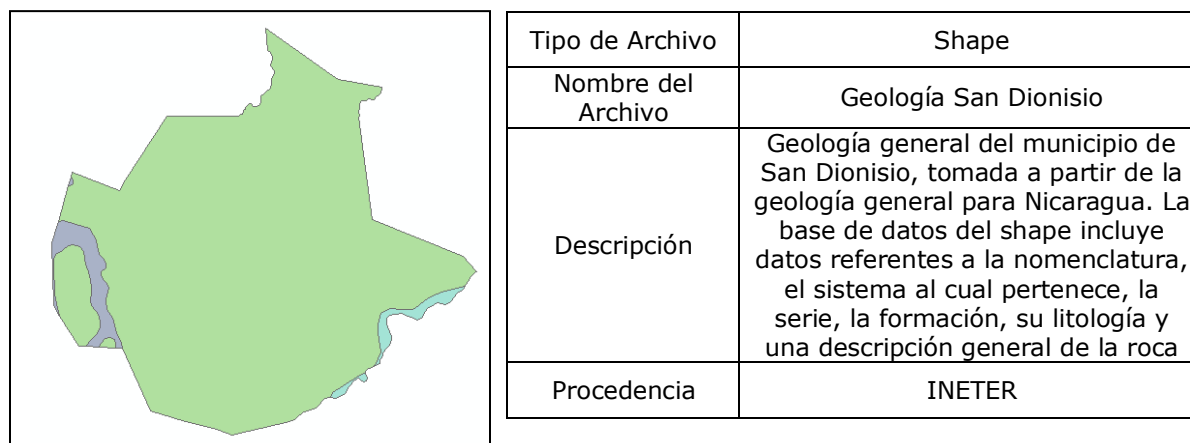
| Tipo de Archivo | Shape |
|---|---|
| Nombre del Archivo | Geología San Dionisio |
| Descripción | Geología general del municipio de San Dionisio, tomada a partir de la geología general para Nicaragua. La base de datos del shape incluye datos referentes a la nomenclatura, el sistema al cual pertenece, la serie, la formación, su litología y una descripción general de la roca |
| Procedencia | INETER |